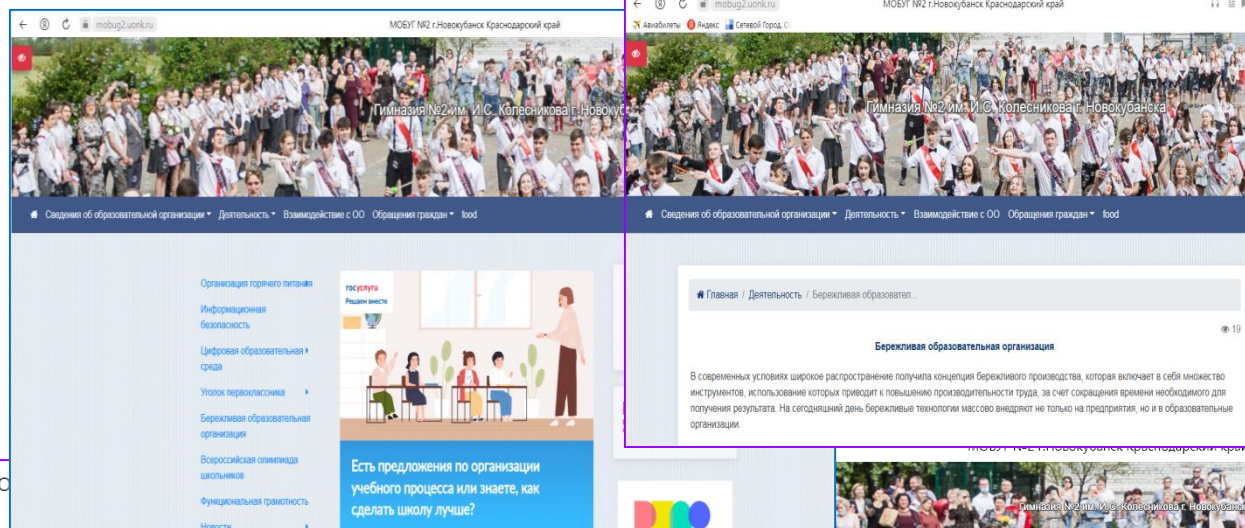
mobug2.uonk.ru

МОБУГ №2 г.Новокубанск Краснодарский край

Гимназия №2 им. И.С. Колесникова г. Новокуб

Сведения об образовательной организации ▾ Деятельность ▾ Взаимодействие с ОО Обращения граждан ▾ food

Организация горячего питания

Информационная безопасность

Цифровая образовательная среда

Уголок первоклассника

Бережливая образовательная организация

Всероссийская олимпиада школьников

Функциональная грамотность

Новости

госуслуги
Решаем вместе

Есть предложения по организации учебного процесса или знаете, как сделать школу лучше?

mobug2.uonk.ru

МОБУГ №2 г.Новокубанск Краснодарский край

Авиабилеты Яндекс Сетевой Город. О

Гимназия №2 им. И.С. Колесникова г. Новокубанска

Сведения об образовательной организации ▾ Деятельность ▾ Взаимодействие с ОО Обращения граждан ▾ food

Главная / Деятельность / Бережливая образовател...

19

Бережливая образовательная организация

В современных условиях широкое распространение получила концепция бережливого производства, которая включает в себя множество инструментов, использование которых приводит к повышению производительности труда, за счет сокращения времени необходимого для получения результата. На сегодняшний день бережливые технологии массово внедряют не только на предприятия, но и в образовательные организации.

МОБУГ №2 г.Новокубанск Краснодарский край

Гимназия №2 им. И.С. Колесникова г. Новокубанск